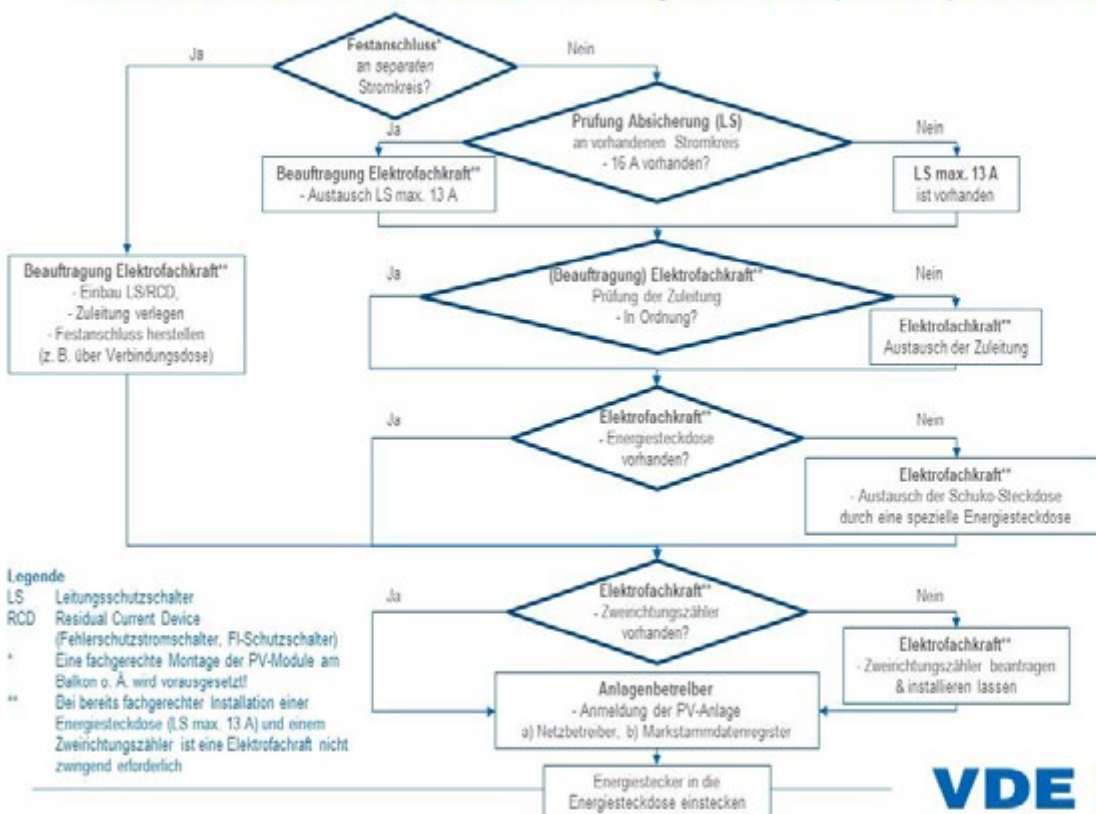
Festanschluss*
an separaten
Stromkreis?

Ja

Nein

Prufung Absicherung (LS)
an vorhandenen Stromkreis
- 16 A vorhanden?

Ja

Nein

Beauftragung Elektrofachkraft**
- Austausch LS max. 13 A

LS max. 13 A
ist vorhanden

Beauftragung Elektrofachkraft**
- Einbau LS/RCD,
- Zuleitung verlegen
- Festanschluss herstellen
(z. B. über Verbindungsdose)

Ja

(Beauftragung) Elektrofachkraft**
Prüfung der Zuleitung
- In Ordnung?

Nein

Elektrofachkraft**
Austausch der Zuleitung

Ja

Elektrofachkraft**
- Energiesteckdose
vorhanden?

Nein

Elektrofachkraft**
- Austausch der Schuko-Steckdose
durch eine spezielle Energiesteckdose

Legende
LS Leitungsschutzschalter
RCD Residual Current Device
(Fehlerschutzstromschalter, FI-Schutzschalter)
* Eine fachgerechte Montage der PV-Module am Balkon o. Ä. wird vorausgesetzt!
** Bei bereits fachgerechter Installation einer Energiesteckdose (LS max. 13 A) und einem Zweirichtungszähler ist eine Elektrofachraft nicht zwingend erforderlich

Ja

Elektrofachkraft**
- Zweirichtungszähler
vorhanden?

Nein

Elektrofachkraft**
- Zweirichtungszähler beantragen
& installieren lassen

Anlagenbetreiber
- Anmeldung der PV-Anlage
a) Netzbetreiber, b) Markstammdatenregister

Energiestecker in die
Energiesteckdose einstecken

VDE